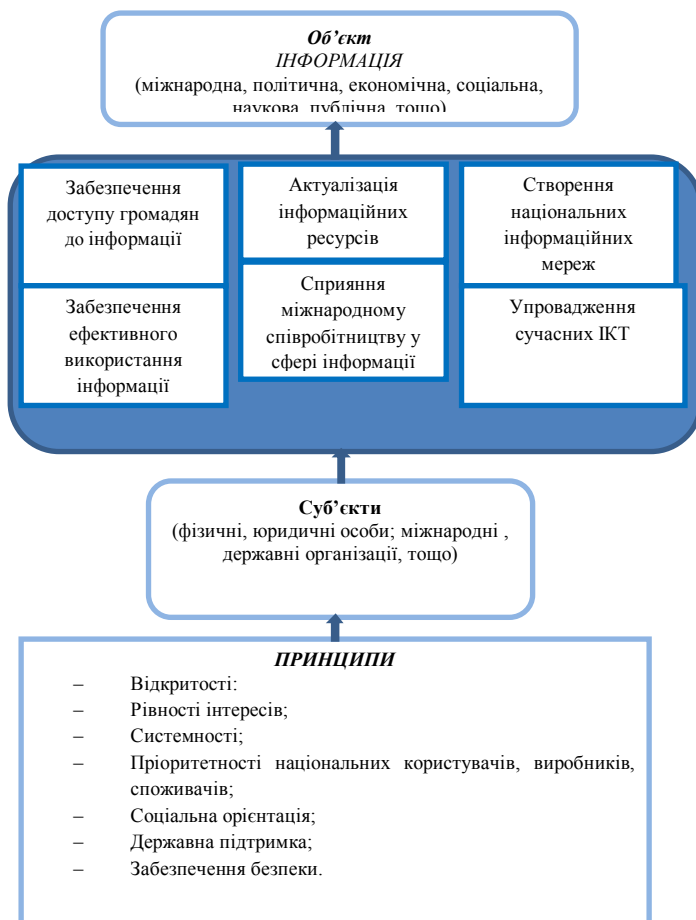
**Об'єкт**
*ІНФОРМАЦІЯ*
(міжнародна, політична, економічна, соціальна, наукова, публічна, тощо)

Забезпечення доступу громадян до інформації

Актуалізація інформаційних ресурсів

Створення національних інформаційних мереж

Забезпечення ефективного використання інформації

Сприяння міжнародному співробітництву у сфері інформації

Упровадження сучасних ІКТ

**Суб'єкти**
(фізичні, юридичні особи; міжнародні , державні організації, тощо)

***ПРИНЦИПИ***

– Відкритості:
– Рівності інтересів;
– Системності;
– Пріоритетності національних користувачів, виробників, споживачів;
– Соціальна орієнтація;
– Державна підтримка;
– Забезпечення безпеки.